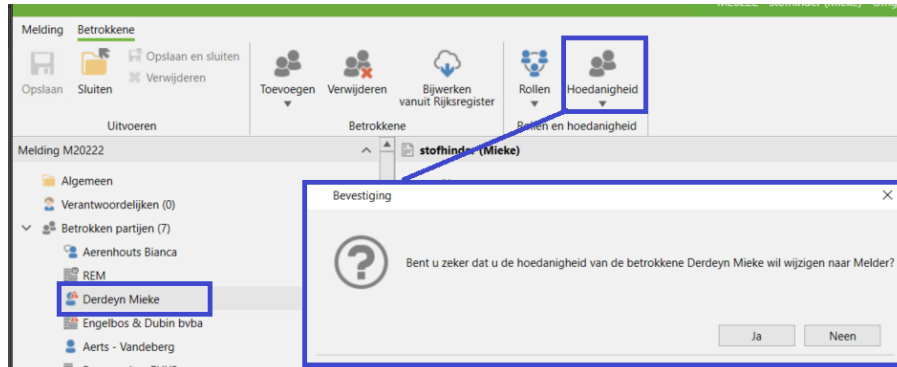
M20222 - stofhinder (Mieke) - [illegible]

Melding Betrokkene

Opslaan Sluiten Opslaan en sluiten Verwijderen
Uitvoeren

Toevoegen Verwijderen Bijwerken vanuit Rijksregister
Betrokkene

Rollen Hoedanigheid
Rollen en hoedanigheid

Melding M20222

Algemeen
Verantwoordelijken (0)
Betrokken partijen (7)
Aerenhouts Bianca
REM
Derdeyn Mieke
Engelbos & Dubin bvba
Aerts - Vandeberg
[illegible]

stofhinder (Mieke)

Bevestiging

Bent u zeker dat u de hoedanigheid van de betrokkene Derdeyn Mieke wil wijzigen naar Melder?

Ja Neen